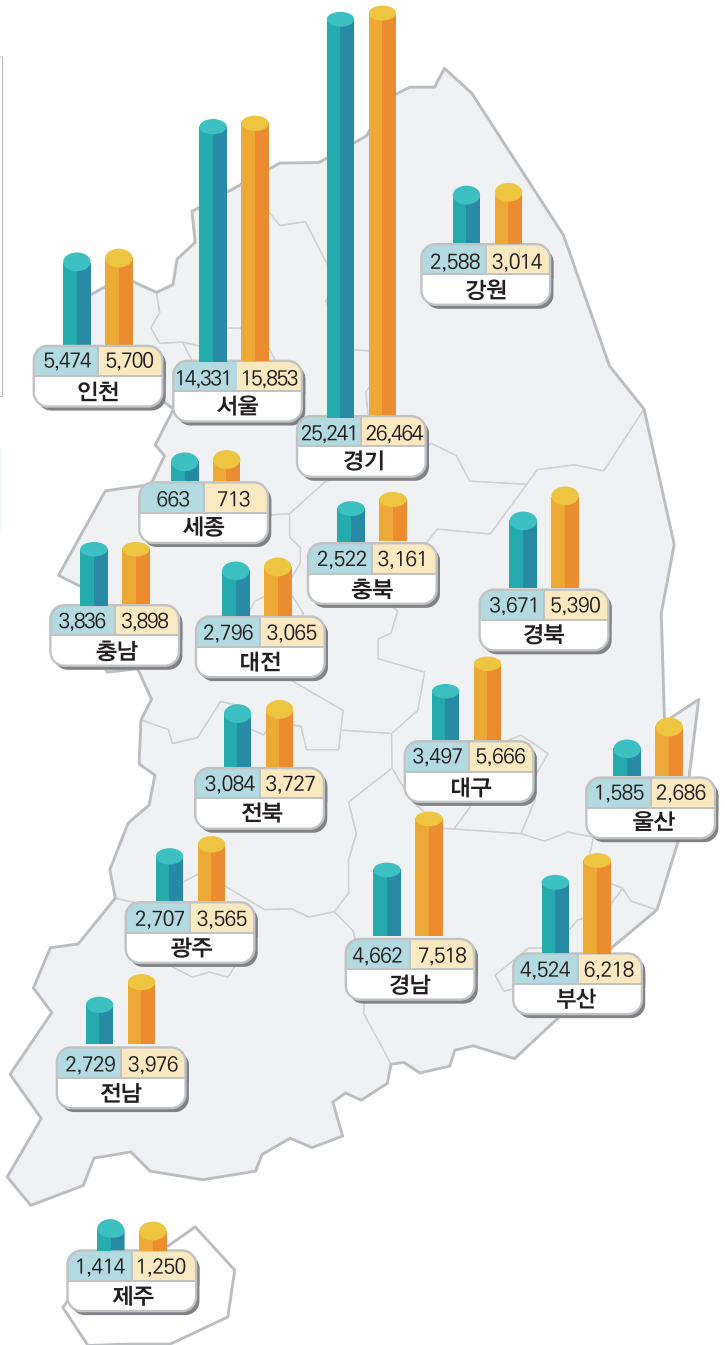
2,588 3,014
강원

5,474 5,700
인천

14,331 15,853
서울

25,241 26,464
경기

663 713
세종

2,522 3,161
충북

3,671 5,390
경북

3,836 3,898
충남

2,796 3,065
대전

3,497 5,666
대구

1,585 2,686
울산

3,084 3,727
전북

2,707 3,565
광주

4,662 7,518
경남

4,524 6,218
부산

2,729 3,976
전남

1,414 1,250
제주